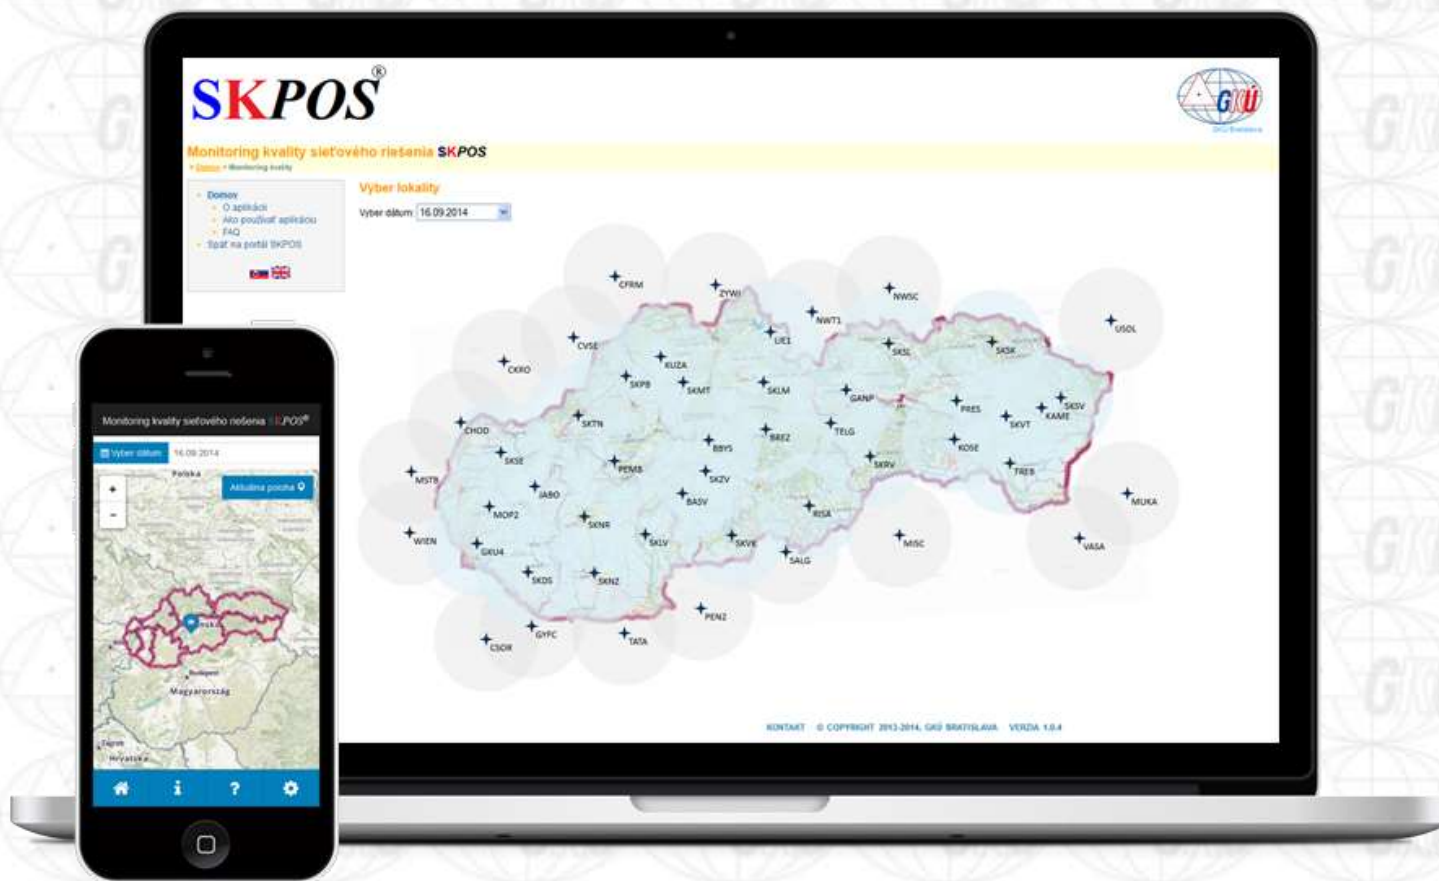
SKPOS®

GKÚ
GKÚ Bratislava

Monitoring kvality sieťového riešenia SKPOS
Domov > Monitoring kvality

Domov
O aplikácii
Ako používať aplikáciu
FAQ
Späť na portál SKPOS

Výber lokality
Výber dátum 16.09.2014

CFRM
ZYWI
NWSC
NWT1
USOL
LIE1
CVSE
KUZA
SKSL
SKSK
CKRO
SKPB
SKMT
SKLM
GANP
PRES
SKSV
KAME
SKVT
SKTN
CHOD
BBYS
BREZ
TELG
KOSE
SKSE
PEMB
SKZV
SKRV
TREB
MSTB
JABO
BASV
MUKA
MOP2
RISA
SKNR
WIEN
SKLV
SKVK
MISC
GKU4
SALG
VASA
SKDS
SKNZ
PENZ
GYFC
TATA
CSOR

KONTAKT © COPYRIGHT 2013-2014, GKÚ BRATISLAVA VERZIA 1.0.4

Monitoring kvality sieťového riešenia SKPOS®
Výber dátum 16.09.2014
Aktuálna poloha
+
-
Polska
Magyarország
Hrvatska